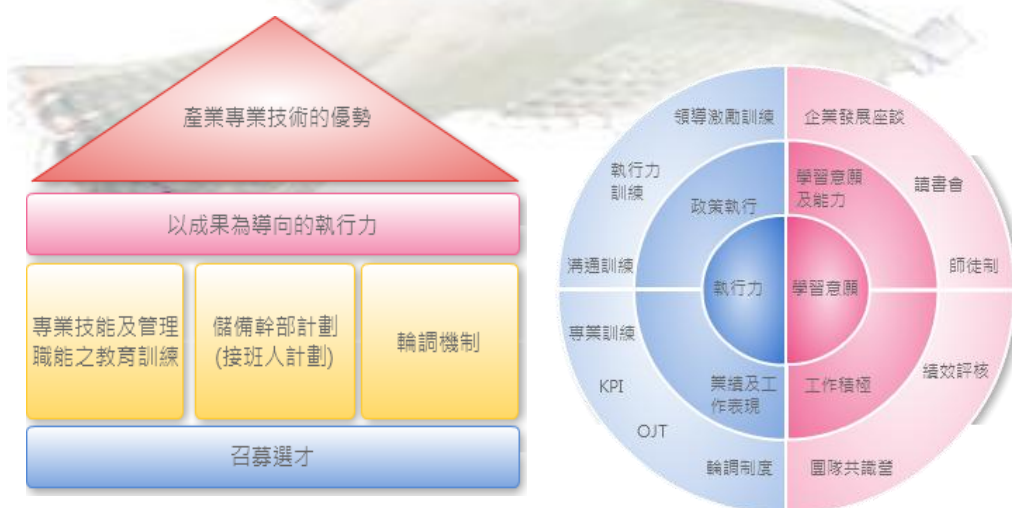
產業專業技術的優勢

以成果為導向的執行力

專業技能及管理職能之教育訓練

儲備幹部計劃
(接班人計劃)

輪調機制

召募選才

領導激勵訓練

企業發展座談

執行力訓練

政策執行

學習意願及能力

讀書會

溝通訓練

師徒制

執行力

學習意願

專業訓練

KPI

業績及工作表現

工作積極

績效評核

OJT

輪調制度

團隊共識營